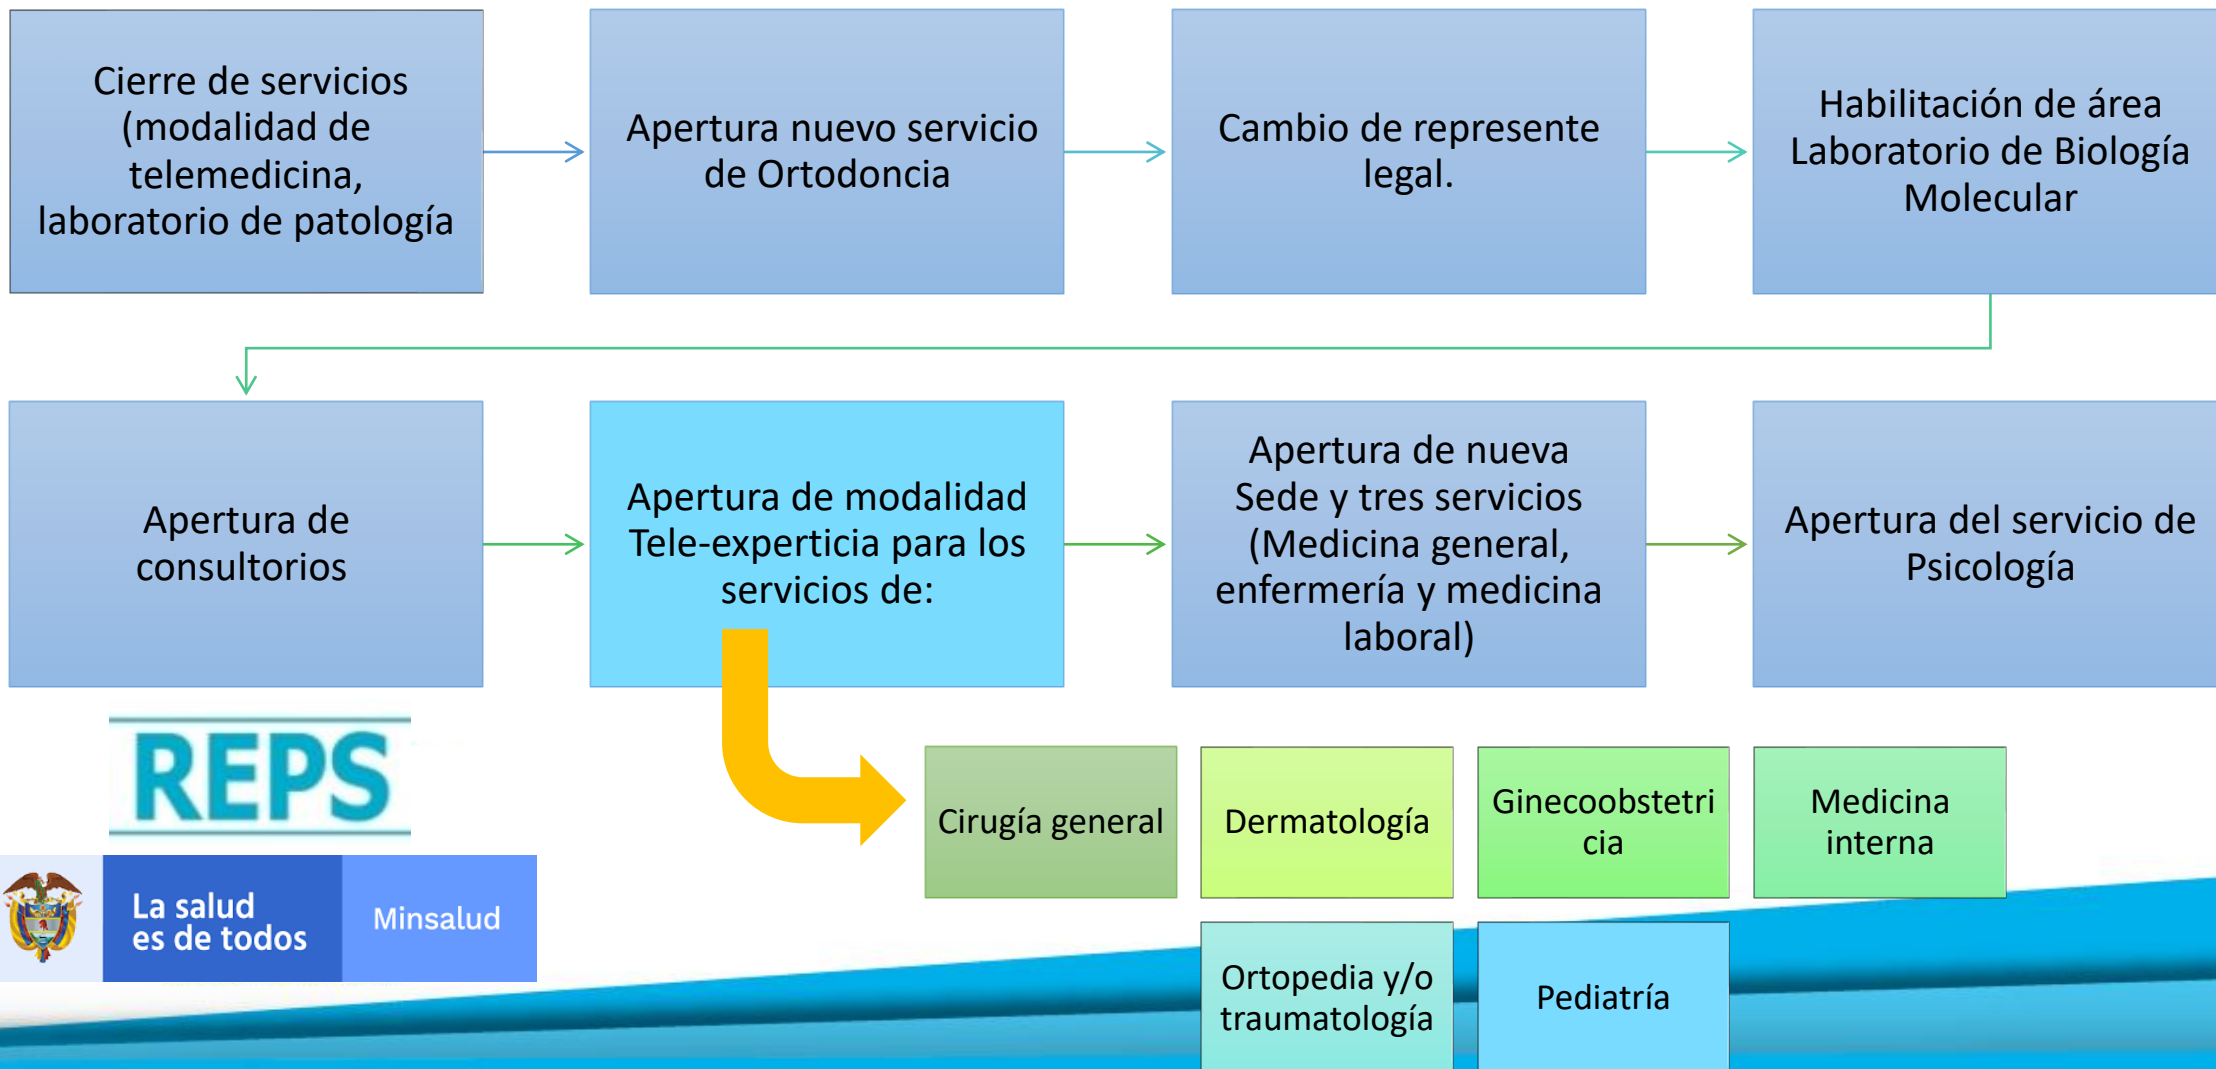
Cierre de servicios (modalidad de telemedicina, laboratorio de patología

Apertura nuevo servicio de Ortodoncia

Cambio de represente legal.

Habilitación de área Laboratorio de Biología Molecular

Apertura de consultorios

Apertura de modalidad Tele-experticia para los servicios de:

Apertura de nueva Sede y tres servicios (Medicina general, enfermería y medicina laboral)

Apertura del servicio de Psicología

REPS

Cirugía general

Dermatología

Ginecoobstetricia

Medicina interna

Ortopedia y/o traumatología

Pediatría

La salud es de todos

Minsalud